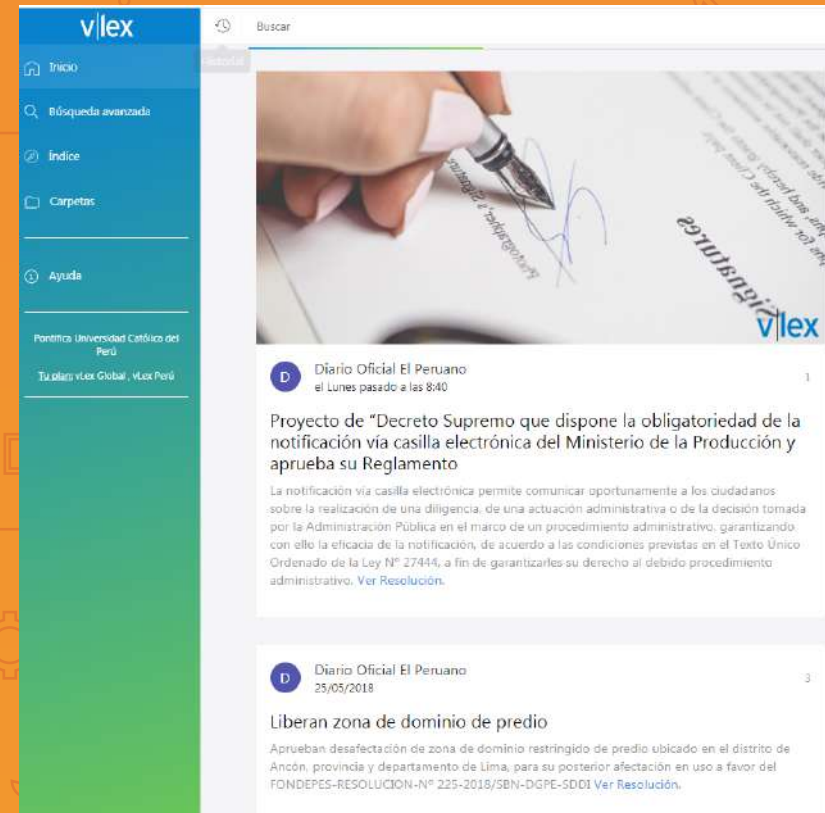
v|lex

Inicio

Búsqueda avanzada

Índice

Carpetas

Ayuda

Pontificia Universidad Católica del Perú

Tu plan: vLex Global , vLex Perú

Historial

Buscar

v|lex

D

Diario Oficial El Peruano
el Lunes pasado a las 8:40

1

Proyecto de "Decreto Supremo que dispone la obligatoriedad de la notificación vía casilla electrónica del Ministerio de la Producción y aprueba su Reglamento

La notificación vía casilla electrónica permite comunicar oportunamente a los ciudadanos sobre la realización de una diligencia, de una actuación administrativa o de la decisión tomada por la Administración Pública en el marco de un procedimiento administrativo, garantizando con ello la eficacia de la notificación, de acuerdo a las condiciones previstas en el Texto Único Ordenado de la Ley N° 27444, a fin de garantizarles su derecho al debido procedimiento administrativo. Ver Resolución.

D

Diario Oficial El Peruano
25/05/2018

3

Liberan zona de dominio de predio

Aprueban desafectación de zona de dominio restringido de predio ubicado en el distrito de Ancón, provincia y departamento de Lima, para su posterior afectación en uso a favor del FONDEPES-RESOLUCION-N° 225-2018/SBN-DGPE-SDDI Ver Resolución.